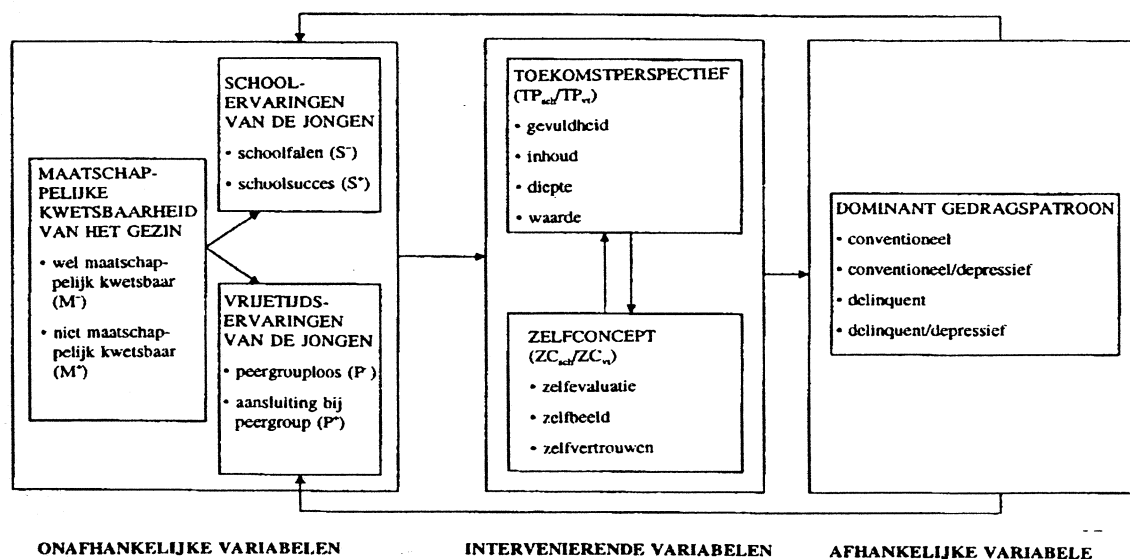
MAATSCHAPPELIJKE KWETSBAARHEID VAN HET GEZIN

• wel maatschappelijk kwetsbaar ($M^-$)

• niet maatschappelijk kwetsbaar ($M^+$)

SCHOOLERVARINGEN VAN DE JONGEN

• schoolfalen ($S^-$)

• schoolsucces ($S^+$)

VRIJETIJDSERVARINGEN VAN DE JONGEN

• peergrouploos ($P^-$)

• aansluiting bij peergroup ($P^+$)

TOEKOMSTPERSPECTIEF ($TP_{sch}/TP_{vt}$)

• gevuldheid

• inhoud

• diepte

• waarde

ZELFCONCEPT ($ZC_{sch}/ZC_{vt}$)

• zelfevaluatie

• zelfbeeld

• zelfvertrouwen

DOMINANT GEDRAGSPATROON

• conventioneel

• conventioneel/depressief

• delinquent

• delinquent/depressief

ONAFHANKELIJKE VARIABELEN

INTERVENIERENDE VARIABELEN

AFHANKELIJKE VARIABELE